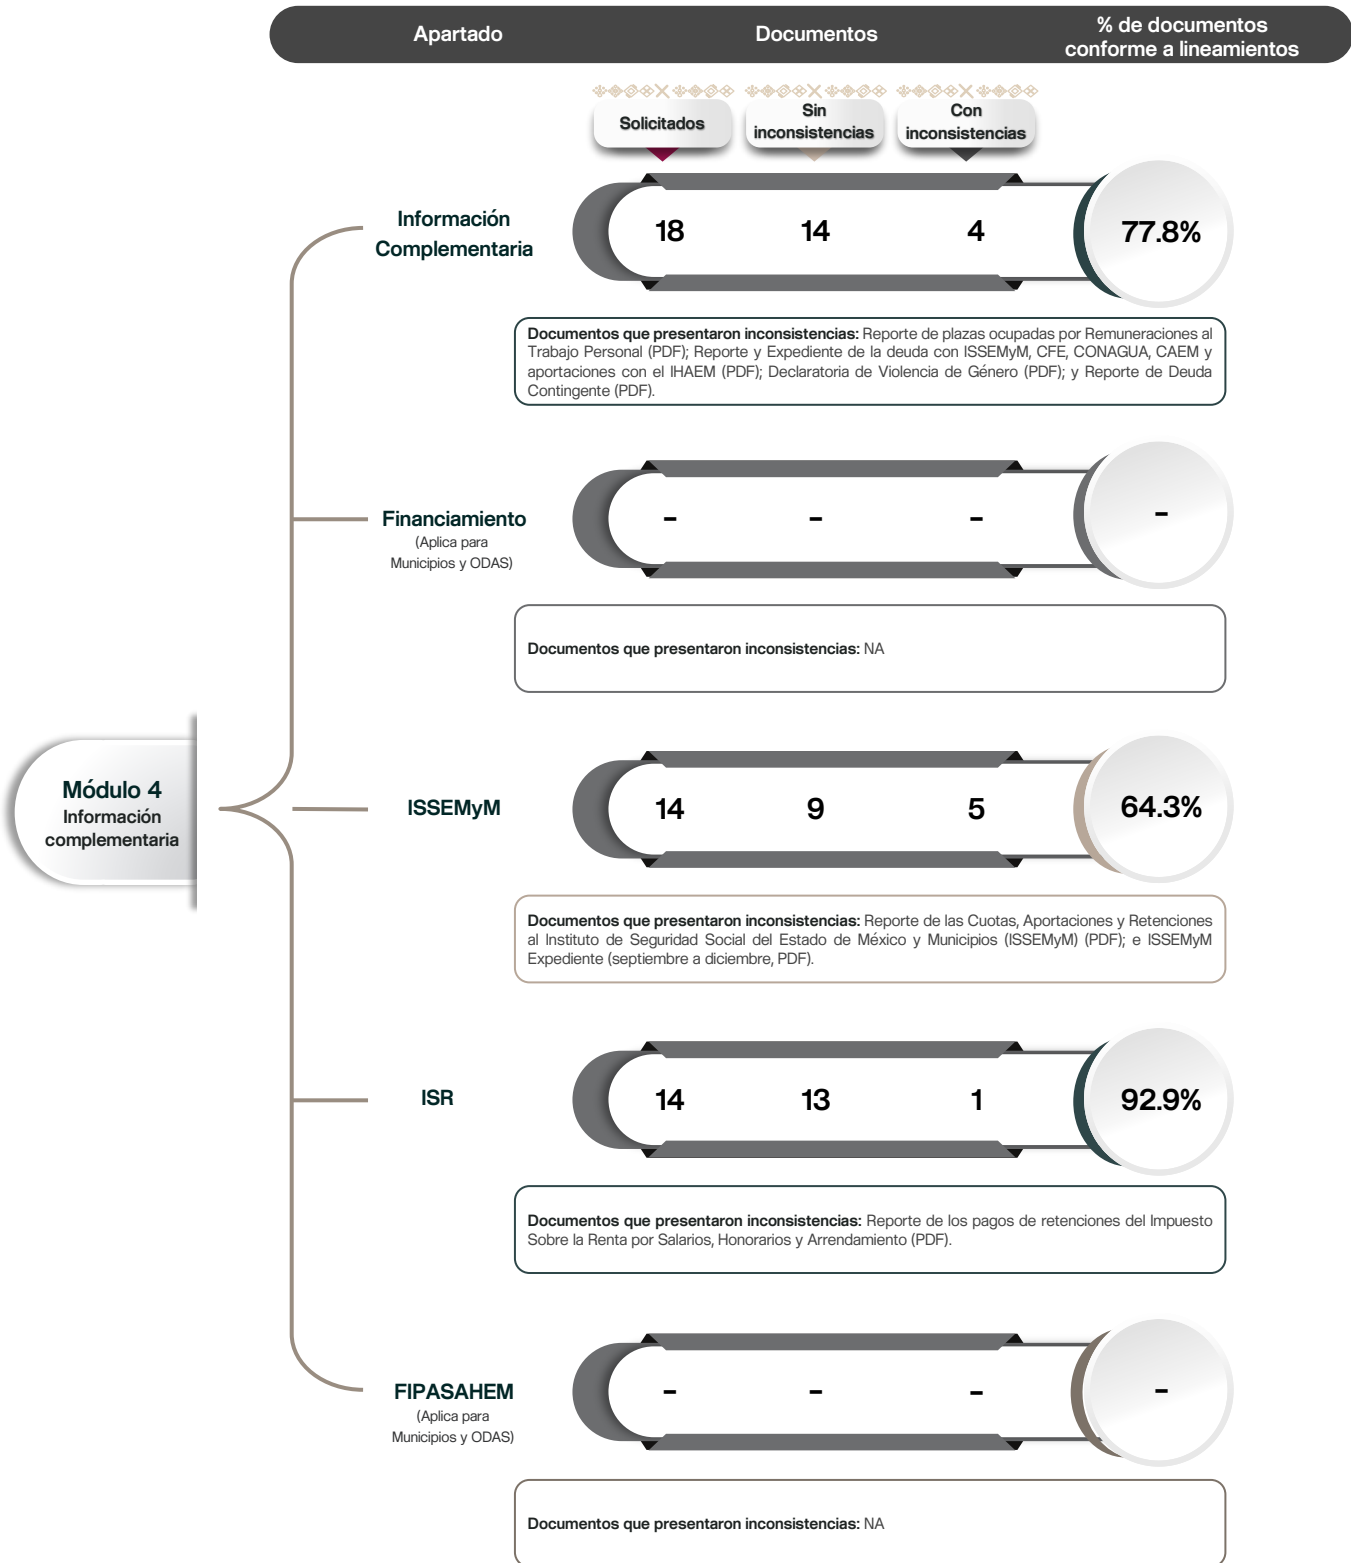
Apartado

Documentos

% de documentos conforme a lineamientos

Solicitados

Sin inconsistencias

Con inconsistencias

Módulo 4
Información complementaria

Información Complementaria

18 14 4 77.8%

**Documentos que presentaron inconsistencias:** Reporte de plazas ocupadas por Remuneraciones al Trabajo Personal (PDF); Reporte y Expediente de la deuda con ISSEMyM, CFE, CONAGUA, CAEM y aportaciones con el IHAEM (PDF); Declaratoria de Violencia de Género (PDF); y Reporte de Deuda Contingente (PDF).

Financiamiento
(Aplica para Municipios y ODAS)

- - - -

**Documentos que presentaron inconsistencias:** NA

ISSEMyM

14 9 5 64.3%

**Documentos que presentaron inconsistencias:** Reporte de las Cuotas, Aportaciones y Retenciones al Instituto de Seguridad Social del Estado de México y Municipios (ISSEMyM) (PDF); e ISSEMyM Expediente (septiembre a diciembre, PDF).

ISR

14 13 1 92.9%

**Documentos que presentaron inconsistencias:** Reporte de los pagos de retenciones del Impuesto Sobre la Renta por Salarios, Honorarios y Arrendamiento (PDF).

FIPASAHEM
(Aplica para Municipios y ODAS)

- - - -

**Documentos que presentaron inconsistencias:** NA